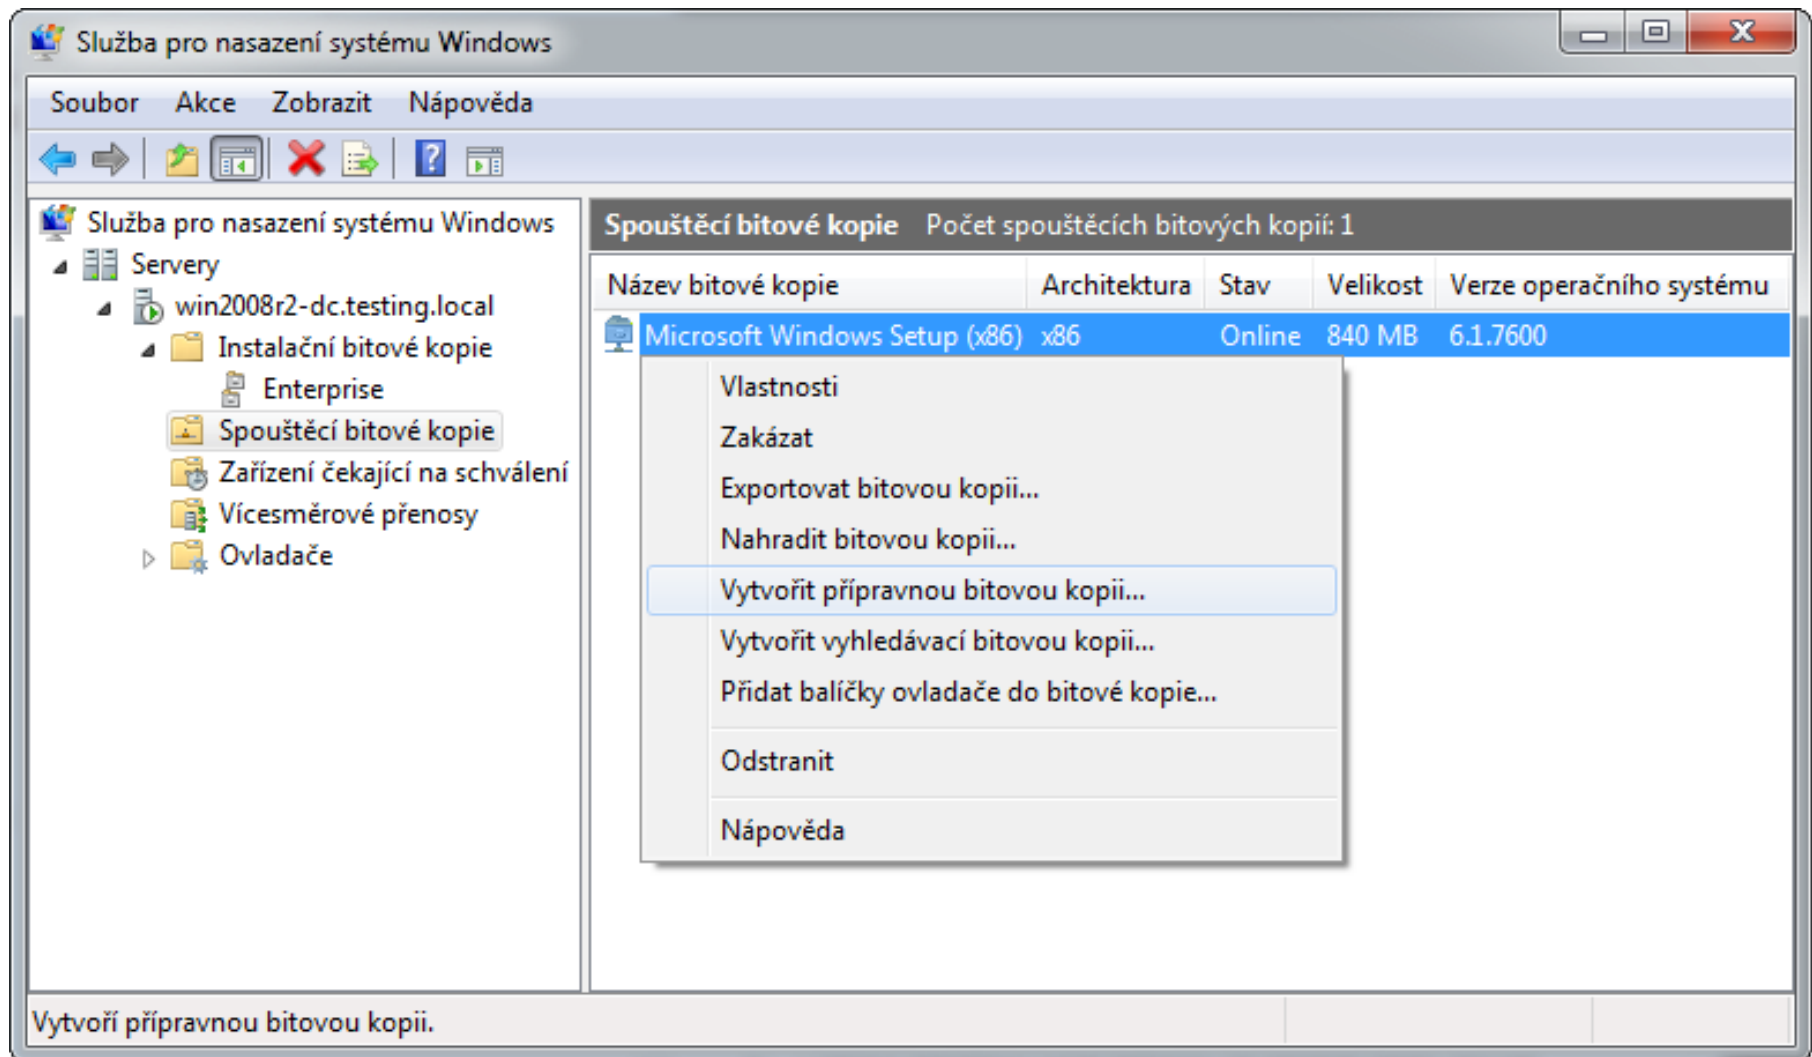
Služba pro nasazení systému Windows

Soubor Akce Zobrazit Nápověda

Služba pro nasazení systému Windows
Servery
win2008r2-dc.testing.local
Instalační bitové kopie
Enterprise
Spouštěcí bitové kopie
Zařízení čekající na schválení
Vícesměrové přenosy
Ovladače

Spouštěcí bitové kopie Počet spouštěcích bitových kopií: 1

| Název bitové kopie | Architektura | Stav | Velikost | Verze operačního systému |
|---|---|---|---|---|
| Microsoft Windows Setup (x86) | x86 | Online | 840 MB | 6.1.7600 |

Vlastnosti
Zakázat
Exportovat bitovou kopii...
Nahradit bitovou kopii...
Vytvořit přípravnou bitovou kopii...
Vytvořit vyhledávací bitovou kopii...
Přidat balíčky ovladače do bitové kopie...
Odstranit
Nápověda

Vytvoří přípravnou bitovou kopii.